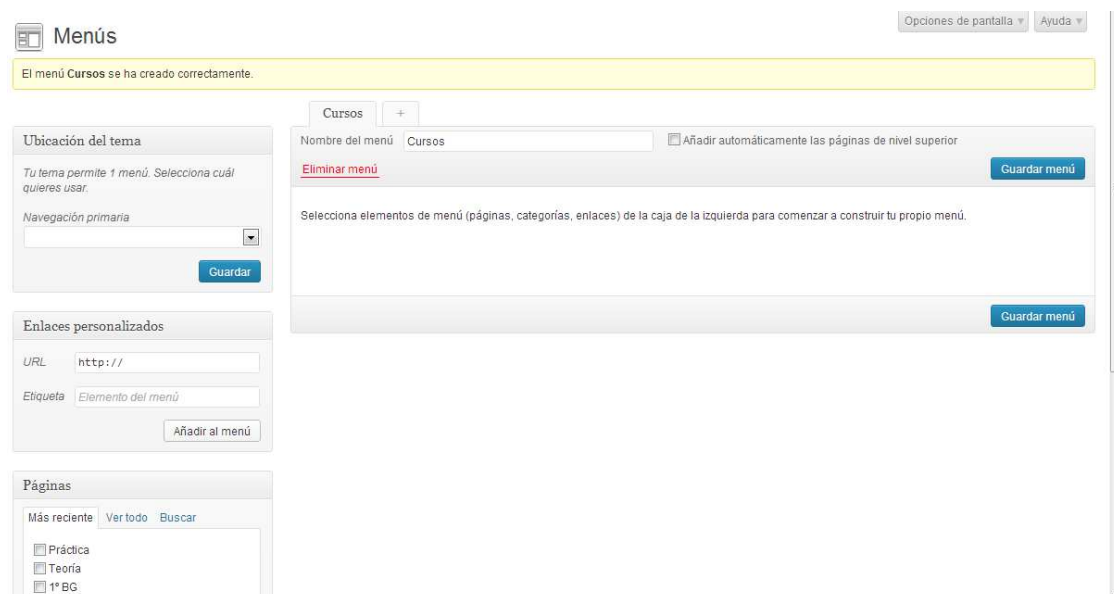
Menús

Opciones de pantalla ▼ Ayuda ▼

El menú **Cursos** se ha creado correctamente.

Cursos +

Ubicación del tema

Tu tema permite 1 menú. Selecciona cuál quieres usar.

Navegación primaria

Guardar

Nombre del menú Cursos

Añadir automáticamente las páginas de nivel superior

Eliminar menú

Guardar menú

Selecciona elementos de menú (páginas, categorías, enlaces) de la caja de la izquierda para comenzar a construir tu propio menú.

Guardar menú

Enlaces personalizados

URL http://

Etiqueta Elemento del menú

Añadir al menú

Páginas

Más reciente Ver todo Buscar

Práctica
Teoría
1º BG